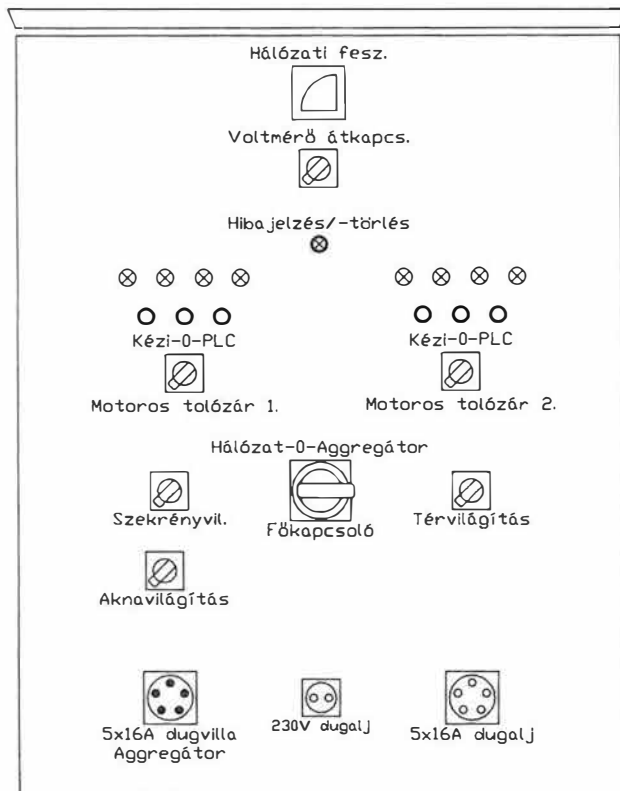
Hálózati fesz.

Voltmérő átkapcs.

Hibajelzés/-törlés

Kézi-0-PLC

Motoros tolózár 1.

Kézi-0-PLC

Motoros tolózár 2.

Hálózat-0-Aggregátor

Szekrényvil.

Főkapcsoló

Térvilágítás

Aknavilágítás

5x16A dugvilla Aggregátor

230V dugalj

5x16A dugalj